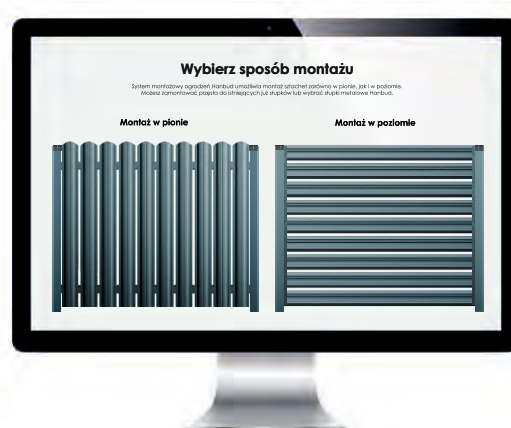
Wybierz sposób montażu

System montażowy ogrodzeń Hanbud umożliwia montaż sztachet zarówno w pionie, jak i w poziomie. Możesz zamontować przęsła do istniejących już słupków lub wybrać słupki metalowe Hanbud.

Montaż w pionie

Montaż w poziomie